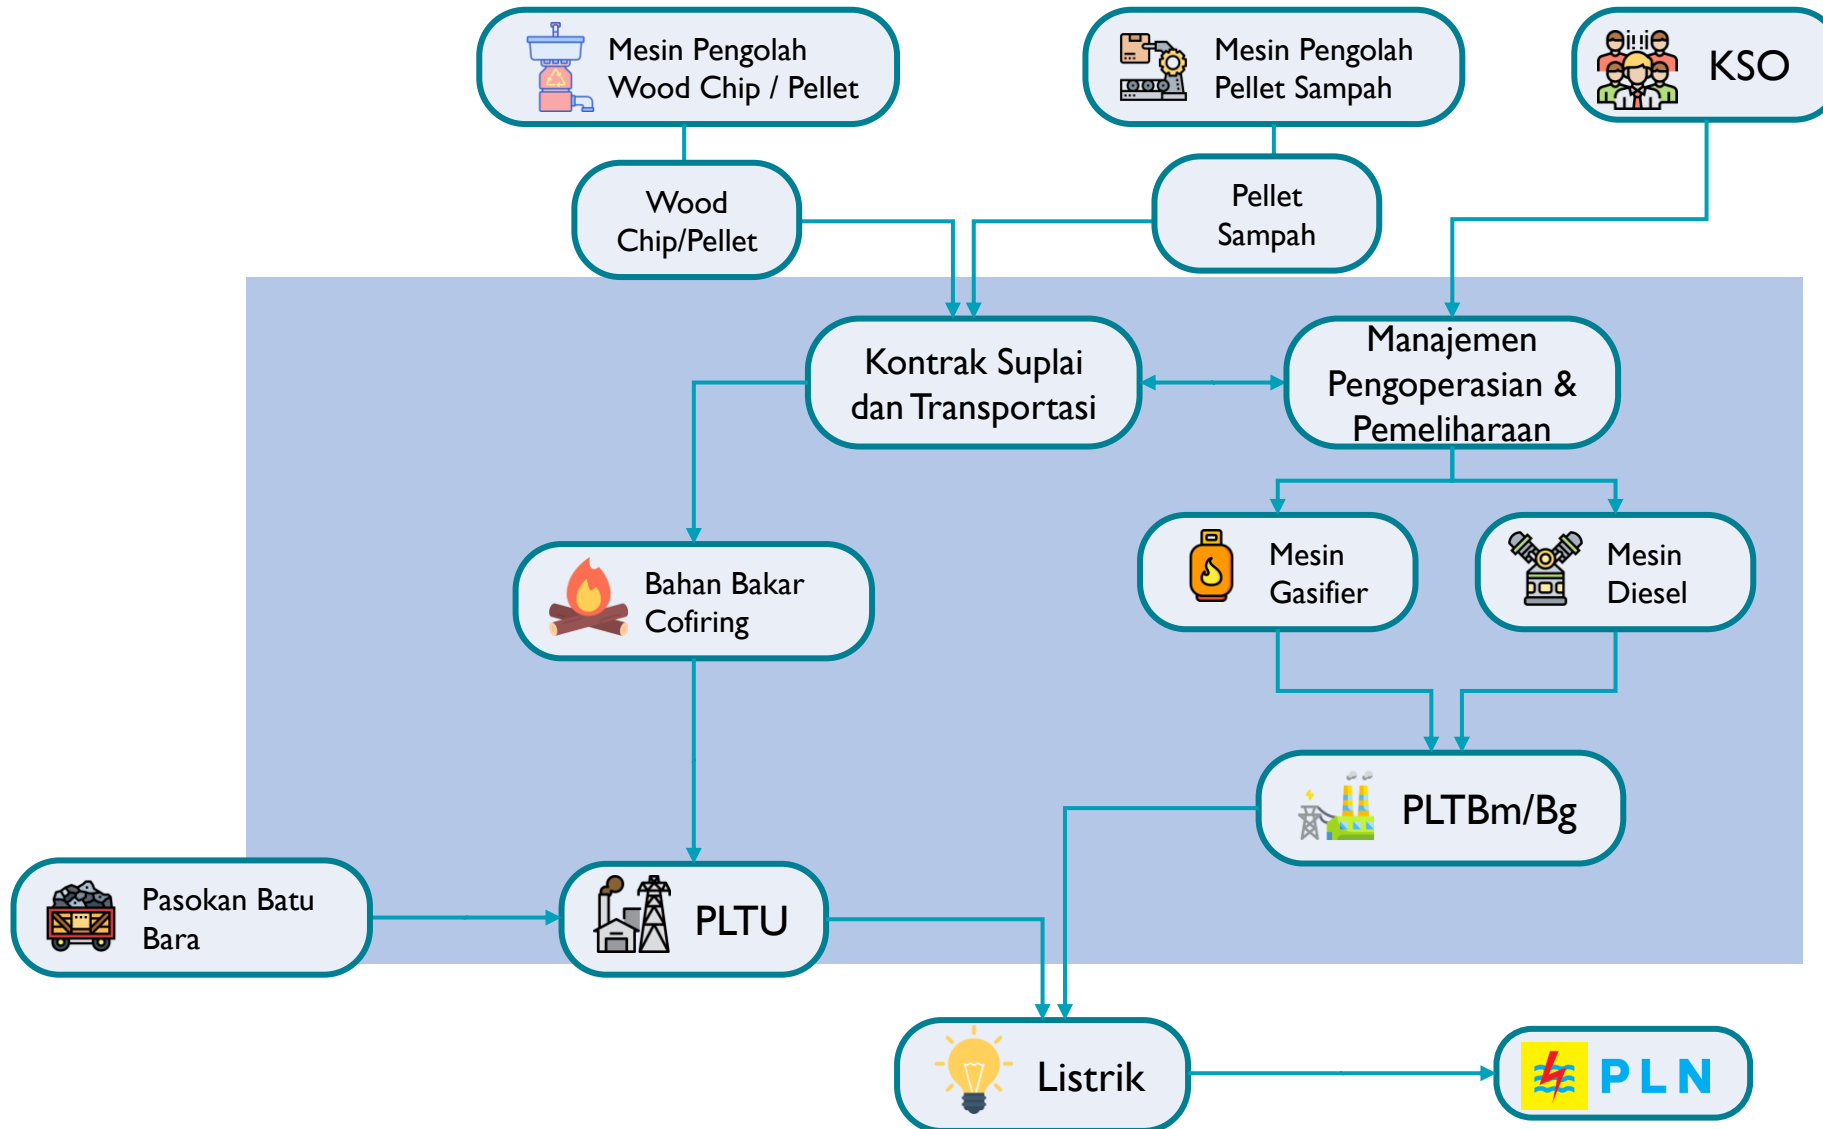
Mesin Pengolah Wood Chip / Pellet

Mesin Pengolah Pellet Sampah

KSO

Wood Chip/Pellet

Pellet Sampah

Kontrak Suplai dan Transportasi

Manajemen Pengoperasian & Pemeliharaan

Bahan Bakar Cofiring

Mesin Gasifier

Mesin Diesel

PLTBm/Bg

Pasokan Batu Bara

PLTU

Listrik

PLN